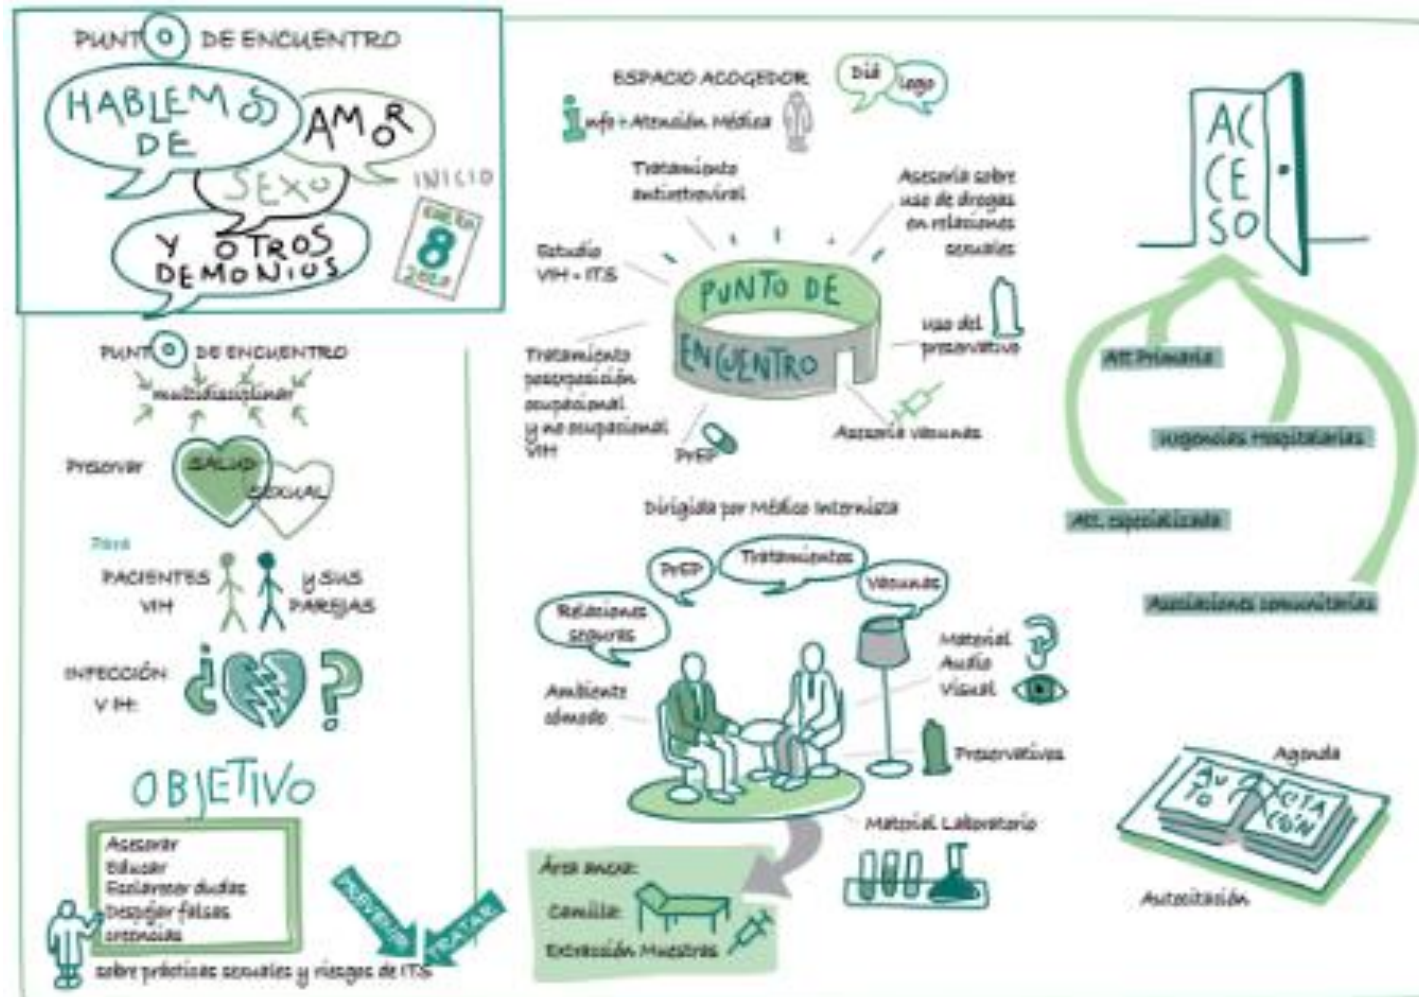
PUNTO DE ENCUENTRO

HABLEMOS DE AMOR SEXO Y OTROS DEMONIOS

INICIO

ENERO 8 2018

PUNTO DE ENCUENTRO

multidisciplinar

Preservar SALUD SEXUAL

Para

PACIENTES VIH y sus PAREJAS

INFECCIÓN VIH: ¿ ?

OBJETIVO

Asesorar
Educar
Esclarecer dudas
Despejar falsas creencias

sobre prácticas sexuales y riesgos de ITS

PREVENIR

TRATAR

ESPACIO ACOGEDOR

Info + Atención Médica

Diá logo

Tratamiento antirretroviral

Asesoría sobre uso de drogas en relaciones sexuales

Estudio VIH + ITS

PUNTO DE ENCUENTRO

uso del preservativo

Tratamiento postexposición ocupacional y no ocupacional VIH

PrEP

Asesoría vacunas

Dirigida por Médico internista

PrEP

Tratamientos

Vacunas

Relaciones seguras

Material Audio Visual

Ambiente cómodo

Preservativos

Material Laboratorio

Área anexa:

Camilla

Extracción Muestras

ACCESO

Att. Primaria

urgencias Hospitalarias

Att. especializada

Asociaciones comunitarias

Agenda

AUTO CITACIÓN

Autocitación